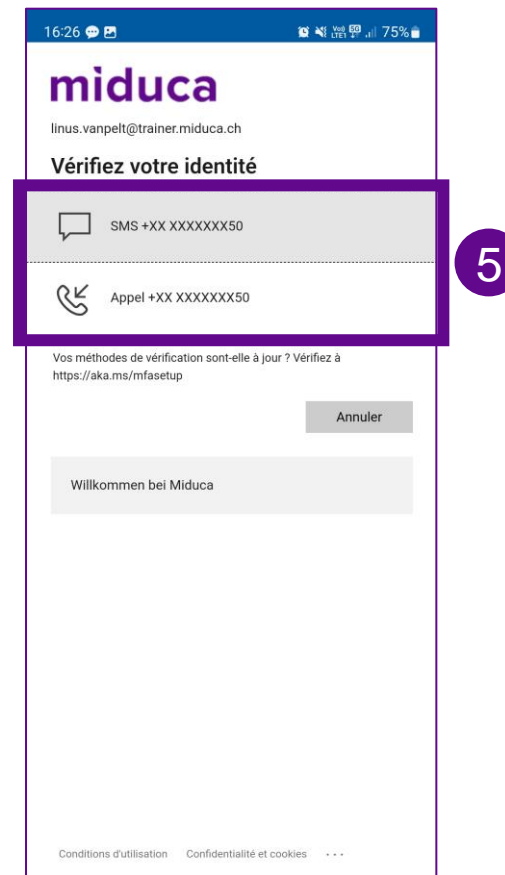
16:26

75%

miduca

linus.vanpelt@trainer.miduca.ch

Vérifiez votre identité

SMS +XX XXXXXXX50

Appel +XX XXXXXXX50

5

Vos méthodes de vérification sont-elle à jour ? Vérifiez à https://aka.ms/mfasetup

Annuler

Willkommen bei Miduca

Conditions d'utilisation Confidentialité et cookies · · ·